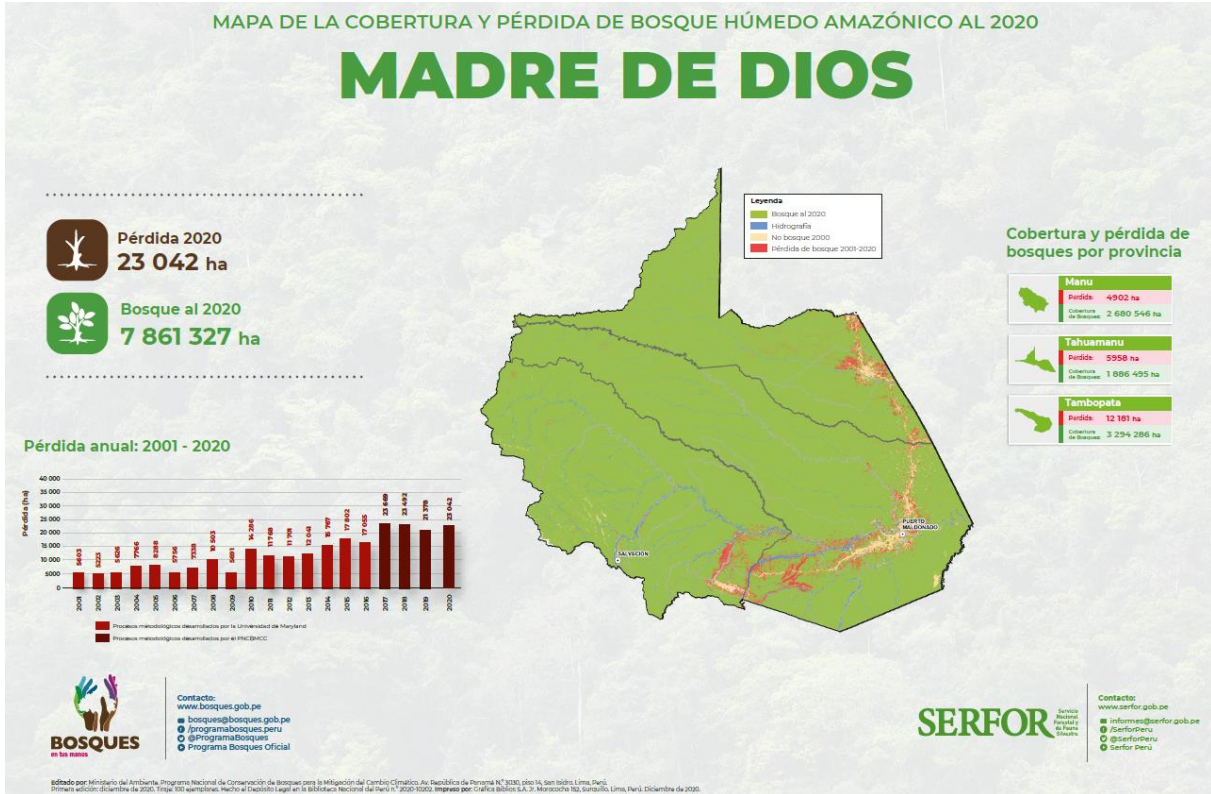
MAPA DE LA COBERTURA Y PÉRDIDA DE BOSQUE HÚMEDO AMAZÓNICO AL 2020

MADRE DE DIOS

Pérdida 2020
23 042 ha

Bosque al 2020
7 861 327 ha

Pérdida anual: 2001 - 2020

| Año | Pérdida (ha) |
|---|---|
| 2001 | 5603 |
| 2002 | 5223 |
| 2003 | 5626 |
| 2004 | 7766 |
| 2005 | 8288 |
| 2006 | 5756 |
| 2007 | 7338 |
| 2008 | 10 503 |
| 2009 | 5681 |
| 2010 | 14 286 |
| 2011 | 11 769 |
| 2012 | 11 119 |
| 2013 | 12 042 |
| 2014 | 15 767 |
| 2015 | 17 802 |
| 2016 | 17 055 |
| 2017 | 23 649 |
| 2018 | 23 492 |
| 2019 | 21 378 |
| 2020 | 23 042 |

Pérdida (ha)
40 000
35 000
30 000
25 000
20 000
15 000
10 000
5000
0

Procesos metodológicos desarrollados por la Universidad de Maryland
Procesos metodológicos desarrollados por el PNCBMCC

Leyenda
Bosque al 2020
Hidrografía
No bosque 2000
Pérdida de bosque 2001-2020

SALVACION
PUERTO MALDONADO

Cobertura y pérdida de bosques por provincia

Manu
Pérdida: 4902 ha
Cobertura de Bosques: 2 680 546 ha

Tahuamanu
Pérdida: 5958 ha
Cobertura de Bosques: 1 886 495 ha

Tambopata
Pérdida: 12 181 ha
Cobertura de Bosques: 3 294 286 ha

BOSQUES en tus manos

Contacto:
www.bosques.gob.pe
bosques@bosques.gob.pe
/programabosques.peru
@ProgramaBosques
Programa Bosques Oficial

SERFOR Servicio Nacional Forestal y de Fauna Silvestre

Contacto:
www.serfor.gob.pe
informes@serfor.gob.pe
/SerforPeru
@SerforPeru
Serfor Perú

Editado por: Ministerio del Ambiente. Programa Nacional de Conservación de Bosques para la Mitigación del Cambio Climático. Av. República de Panamá N.° 3030, piso 14, San Isidro, Lima, Perú.
Primera edición: diciembre de 2020. Tiraje: 100 ejemplares. Hecho el Depósito Legal en la Biblioteca Nacional del Perú n.° 2020-10202. Impreso por: Gráfica Biblos S.A. Jr. Morococha 152, Surquillo, Lima, Perú. Diciembre de 2020.